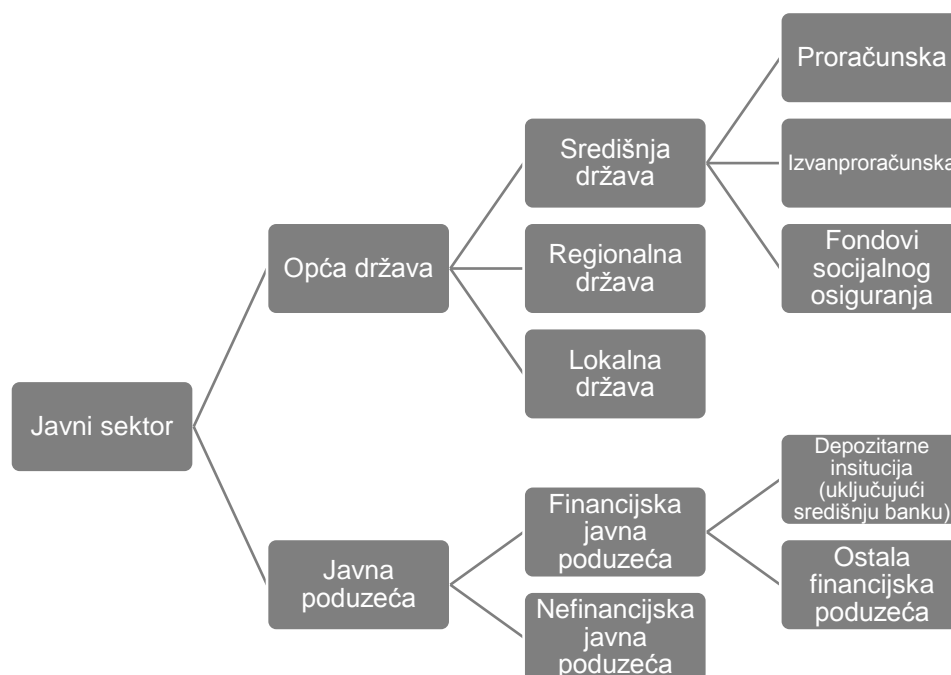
Javni sektor

Opća država

Središnja država

Proračunska

Izvanproračunska

Fondovi socijalnog osiguranja

Regionalna država

Lokalna država

Javna poduzeća

Financijska javna poduzeća

Depozitarne insitucija (uključujući središnju banku)

Ostala financijska poduzeća

Nefinancijska javna poduzeća